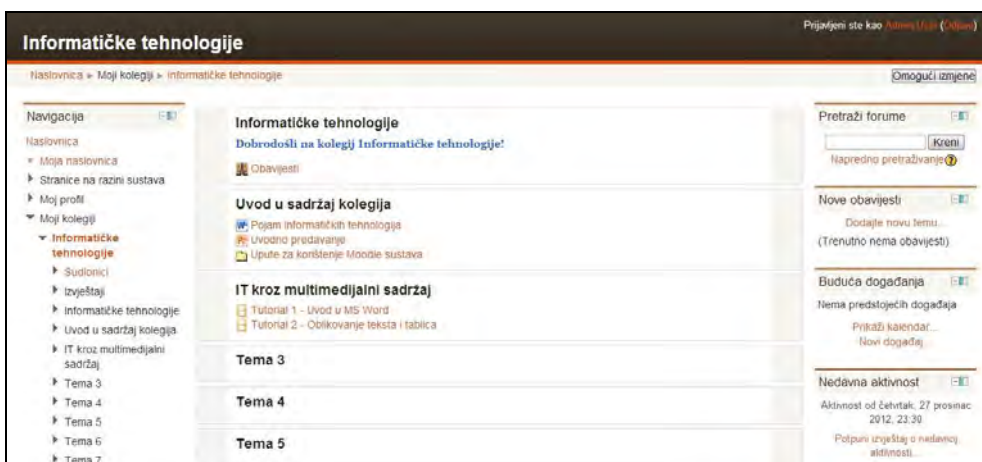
Informatičke tehnologije

Prijavljeni ste kao Admin User (Odjava)

Naslovnica ► Moji kolegiji ► Informatičke tehnologije

Omogući izmjene

Navigacija

Naslovnica
Moja naslovnica
Stranice na razini sustava
Moj profil
Moji kolegiji
Informatičke tehnologije
Sudionici
Izvještaji
Informatičke tehnologije
Uvod u sadržaj kolegija
IT kroz multimedijalni sadržaj
Tema 3
Tema 4
Tema 5
Tema 6
Tema 7

Informatičke tehnologije

Dobrodošli na kolegij Informatičke tehnologije!

Obavijesti

Uvod u sadržaj kolegija

Pojam informatičkih tehnologija
Uvodno predavanje
Upute za korištenje Moodle sustava

IT kroz multimedijalni sadržaj

Tutorial 1 - Uvod u MS Word
Tutorial 2 - Oblikovanje teksta i tablica

Tema 3

Tema 4

Tema 5

Pretraži forume

Kreni

Napredno pretraživanje

Nove obavijesti

Dodajte novu temu...
(Trenutno nema obavijesti)

Buduća događanja

Nema predstojećih događaja

Prikaži kalendar...
Novi događaj...

Nedavna aktivnost

Aktivnost od četvrtak, 27 prosinac 2012, 23:30

Potpuni izvještaj o nedavnoj aktivnosti...